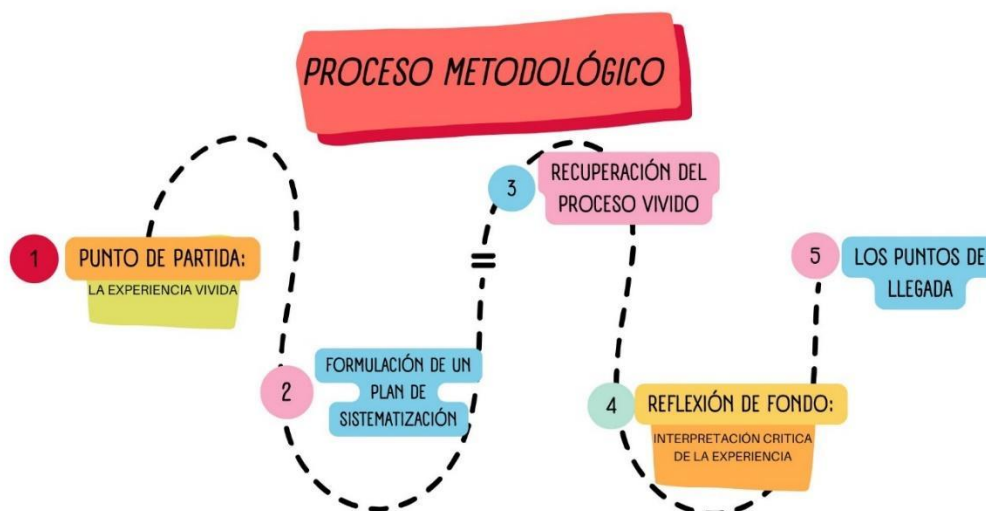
PROCESO METODOLÓGICO

1 PUNTO DE PARTIDA:
LA EXPERIENCIA VIVIDA

2 FORMULACIÓN DE UN PLAN DE SISTEMATIZACIÓN

3 RECUPERACIÓN DEL PROCESO VIVIDO

4 REFLEXIÓN DE FONDO:
INTERPRETACIÓN CRITICA DE LA EXPERIENCIA

5 LOS PUNTOS DE LLEGADA